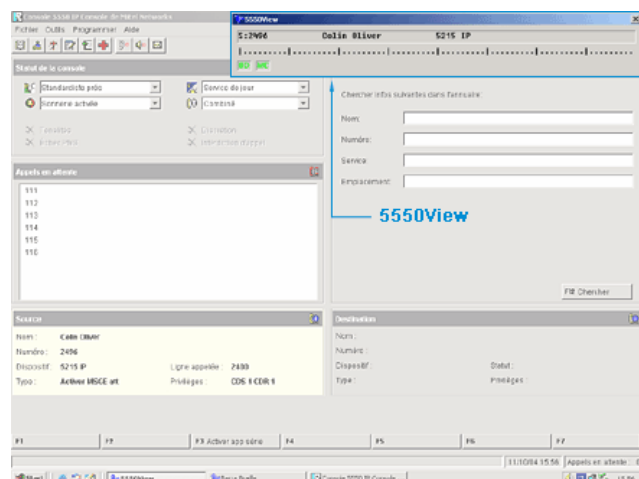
Console 5550 IP Console de Mitel Networks
Fichier Outils Programmer Aide

5550View
S:2496 Colin Oliver 5215 IP

Statut de la console
Standardiste prête
Service de jour
Sonnerie activée
Combiné

Transfert
Connexion
Entrer n/m
Interaction d'appel

Chercher infos suivantes dans l'annuaire
Nom
Numéro
Service
Emplacement

5550View

Appels en attente
111
112
113
114
115
116

F8 Chercher

Source
Nom : Colin Oliver
Numéro : 2496
Dispositif : 5215 IP
Ligne appelée : 2400
Type : Activer MSCE art
Privilèges : COS 1 COR 1

Destination
Nom :
Numéro :
Dispositif :
Statut :
Type :
Privilèges :

F1
F2
F3 Activer app série
F4
F5
F6
F7

11/10/04 15:56
Appels en attente :

Démarrer
5550View
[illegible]
Console 5550 IP Console